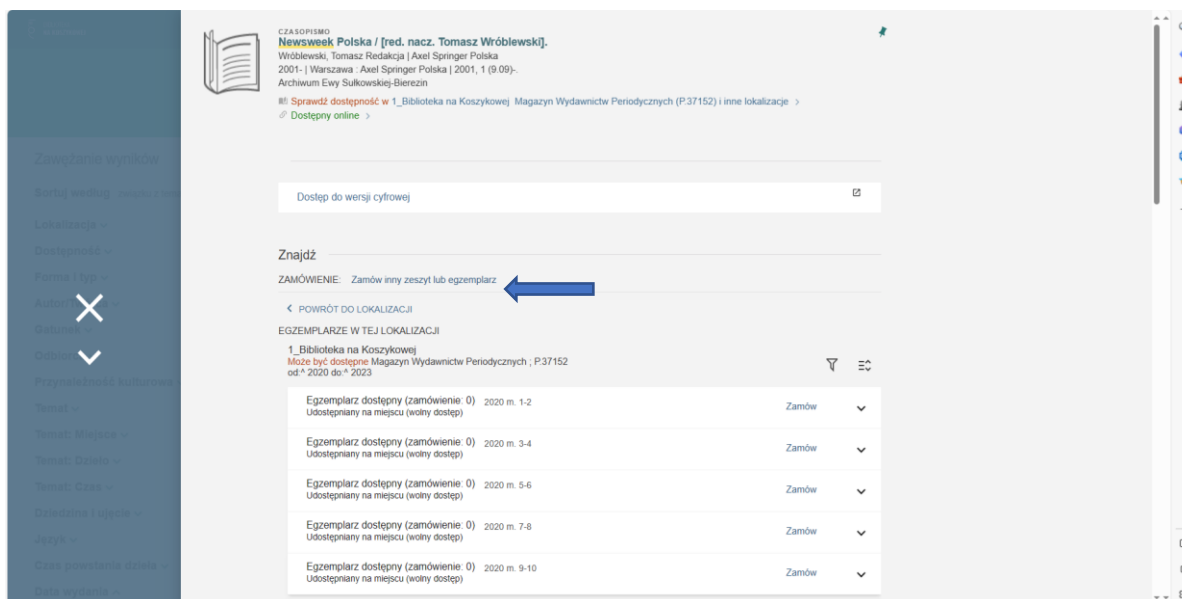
CZASOPISMO
Newsweek Polska / [red. nacz. Tomasz Wróblewski].
Wróblewski, Tomasz Redakcja | Axel Springer Polska
2001- | Warszawa : Axel Springer Polska | 2001, 1 (9.09)-.
Archiwum Ewy Sułkowskiej-Bierezin
Sprawdź dostępność w 1_Biblioteka na Koszykowej Magazyn Wydawnictw Periodycznych (P.37152) i inne lokalizacje >
Dostępny online >

Dostęp do wersji cyfrowej

Znajdź
ZAMÓWIENIE: Zamów inny zeszyt lub egzemplarz

< POWRÓT DO LOKALIZACJI
EGZEMPLARZE W TEJ LOKALIZACJI
1_Biblioteka na Koszykowej
Może być dostępne Magazyn Wydawnictw Periodycznych ; P.37152
od:^ 2020 do:^ 2023

Egzemplarz dostępny (zamówienie: 0) 2020 m. 1-2
Udostępniany na miejscu (wolny dostęp)
Zamów

Egzemplarz dostępny (zamówienie: 0) 2020 m. 3-4
Udostępniany na miejscu (wolny dostęp)
Zamów

Egzemplarz dostępny (zamówienie: 0) 2020 m. 5-6
Udostępniany na miejscu (wolny dostęp)
Zamów

Egzemplarz dostępny (zamówienie: 0) 2020 m. 7-8
Udostępniany na miejscu (wolny dostęp)
Zamów

Egzemplarz dostępny (zamówienie: 0) 2020 m. 9-10
Udostępniany na miejscu (wolny dostęp)
Zamów

Zawężanie wyników
Sortuj według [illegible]
Lokalizacja
Dostępność
Forma i typ
Autor
Gatunek
Odbiorca
Przynależność kulturowa
Temat
Temat: Miejsce
Temat: Dzieło
Temat: Czas
Dziedzina i ujęcie
Język
Czas powstania dzieła
Data wydania